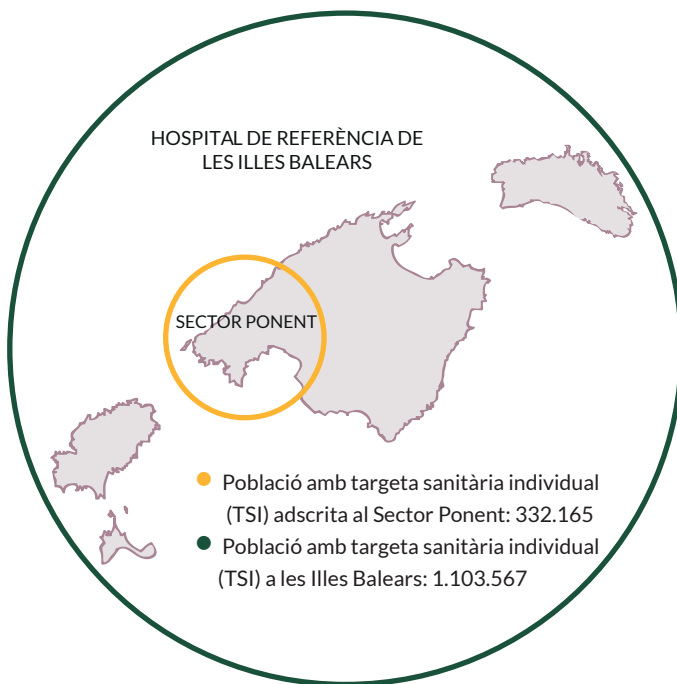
HOSPITAL DE REFERÈNCIA DE LES ILLES BALEARS

SECTOR PONENT

Població amb targeta sanitària individual (TSI) adscrita al Sector Ponent: 332.165

Població amb targeta sanitària individual (TSI) a les Illes Balears: 1.103.567